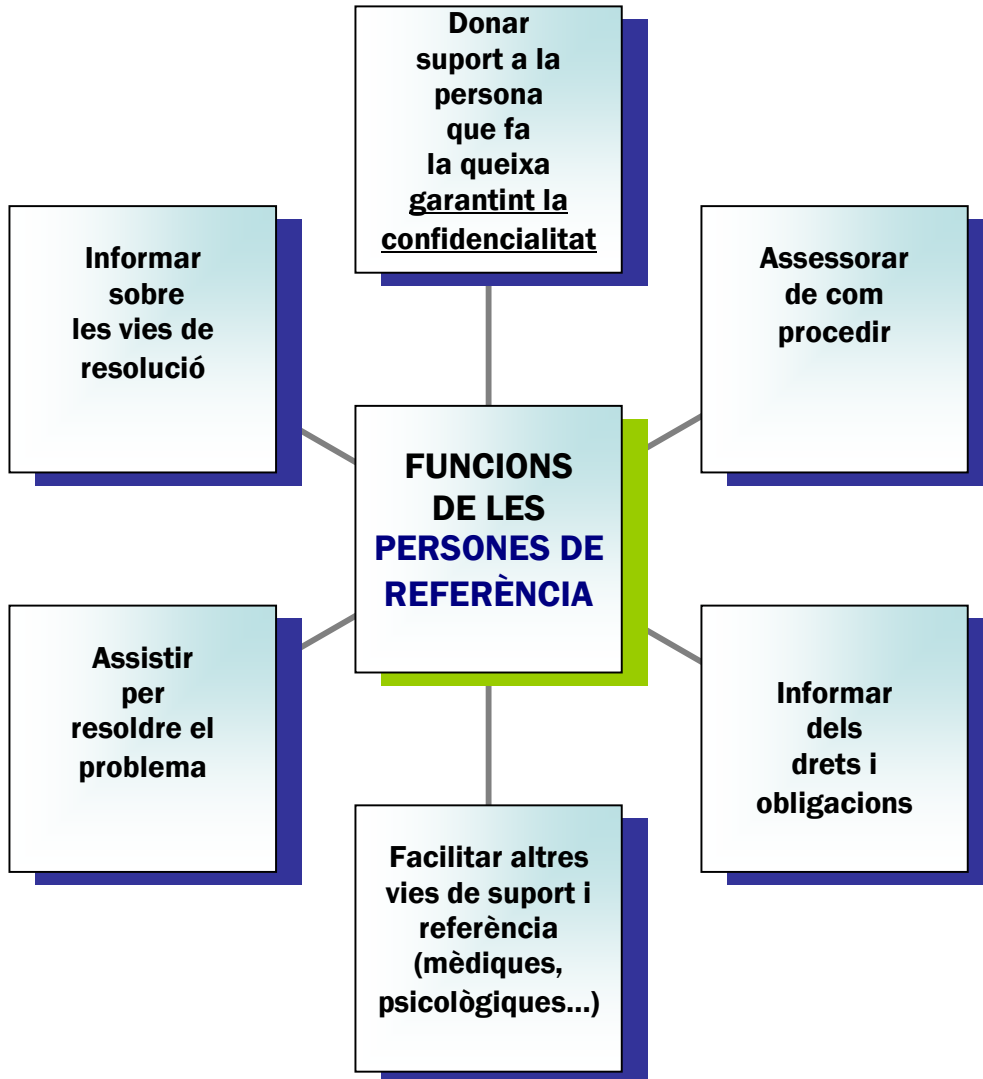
Donar suport a la persona que fa la queixa garantint la confidencialitat

Informar sobre les vies de resolució

Assessorar de com procedir

FUNCIONS DE LES PERSONES DE REFERÈNCIA

Assistir per resoldre el problema

Informar dels drets i obligacions

Facilitar altres vies de suport i referència (mèdiques, psicològiques...)